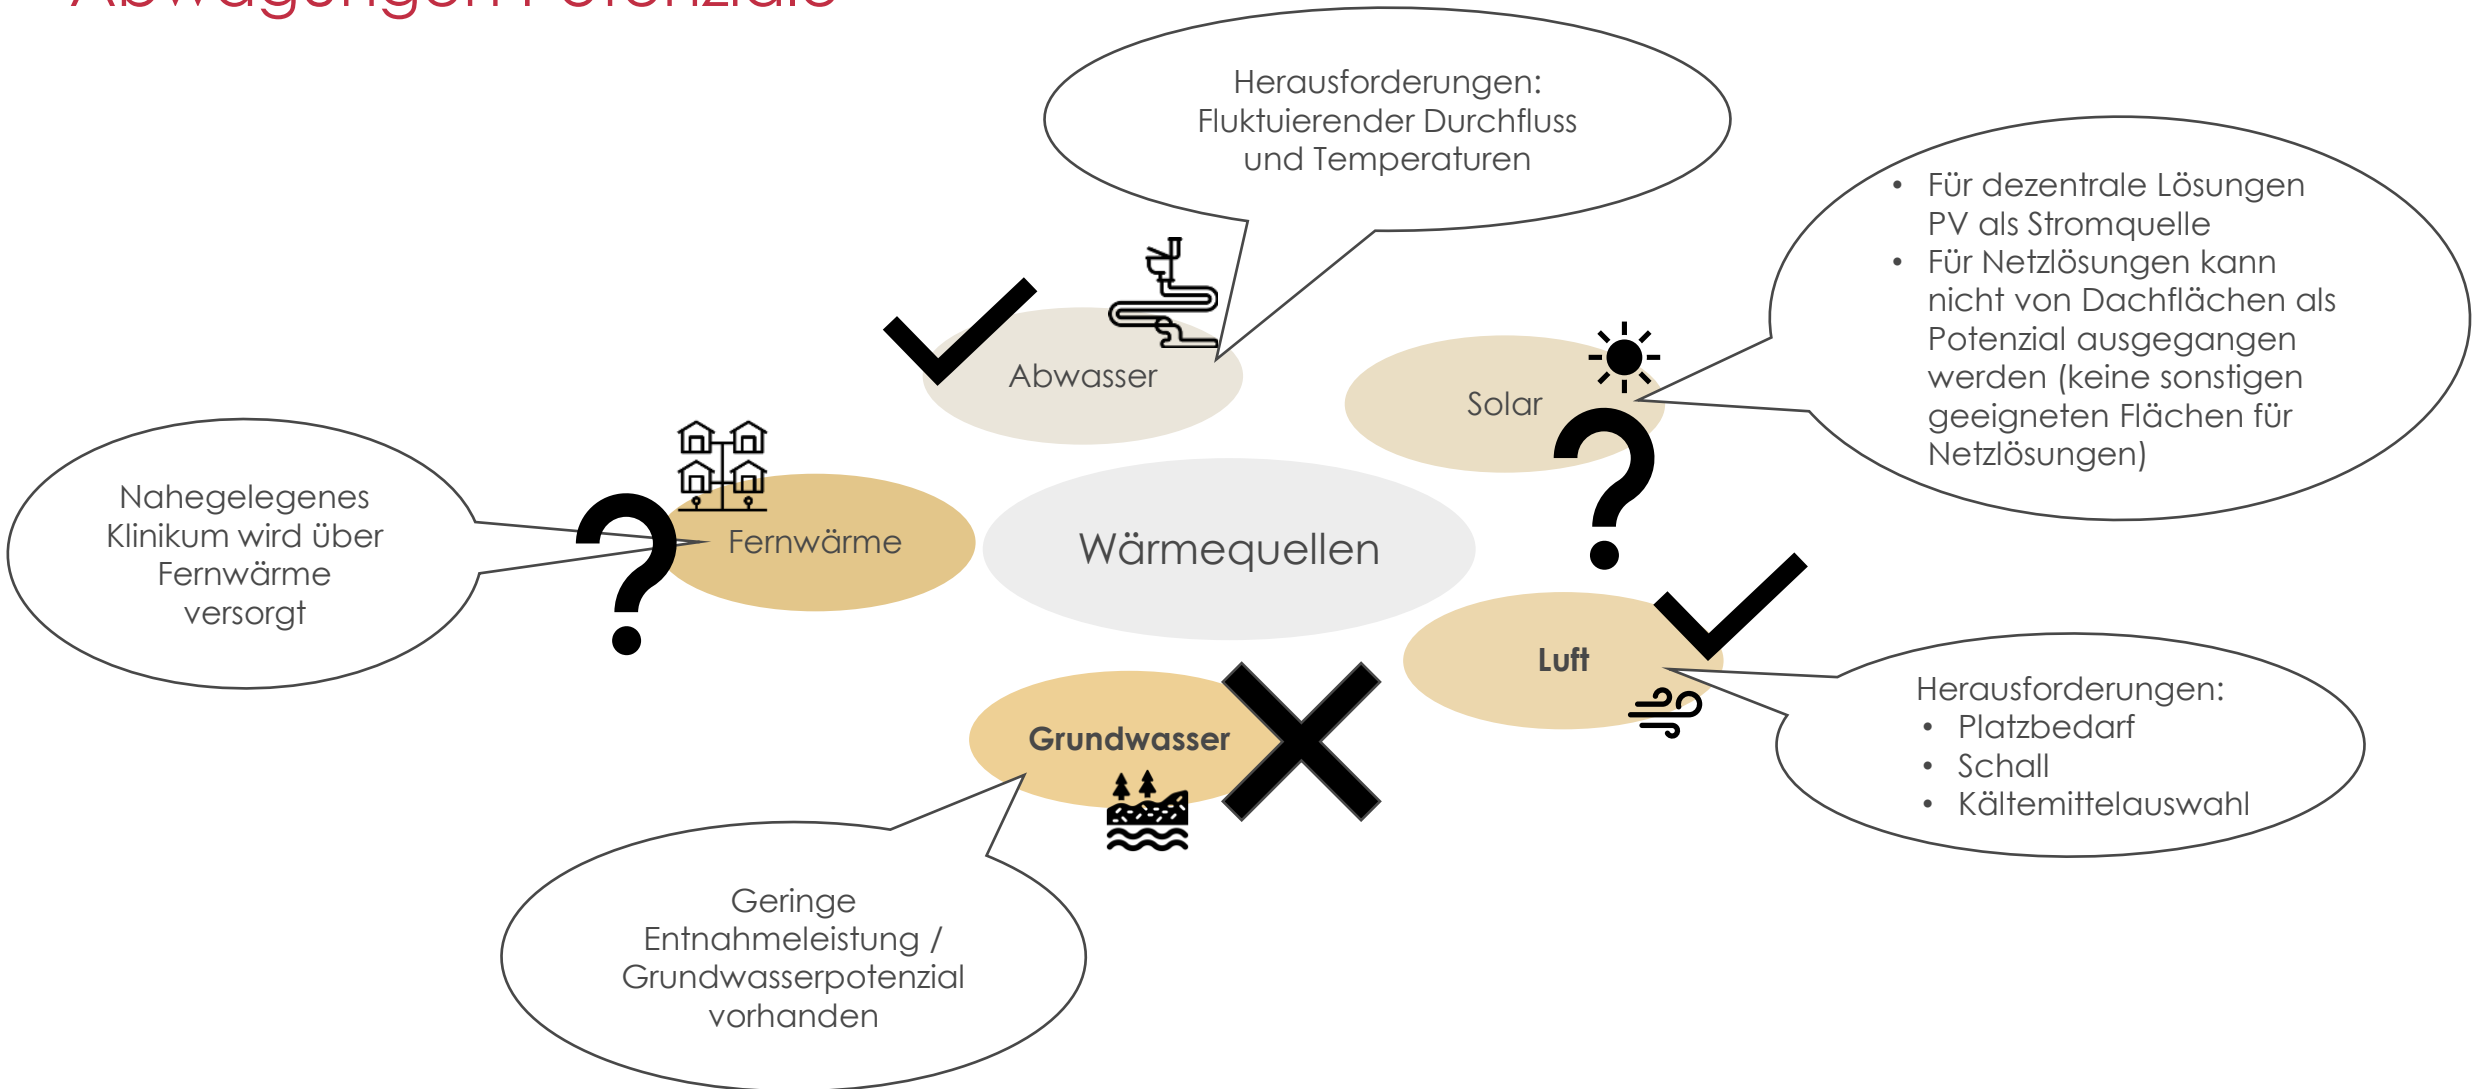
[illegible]

Herausforderungen:
Fluktuierender Durchfluss und Temperaturen

• Für dezentrale Lösungen PV als Stromquelle
• Für Netzlösungen kann nicht von Dachflächen als Potenzial ausgegangen werden (keine sonstigen geeigneten Flächen für Netzlösungen)

Abwasser

Solar

Nahegelegenes Klinikum wird über Fernwärme versorgt

Fernwärme

Wärmequellen

Luft

Herausforderungen:
• Platzbedarf
• Schall
• Kältemittelauswahl

Grundwasser

Geringe Entnahmeleistung / Grundwasserpotenzial vorhanden